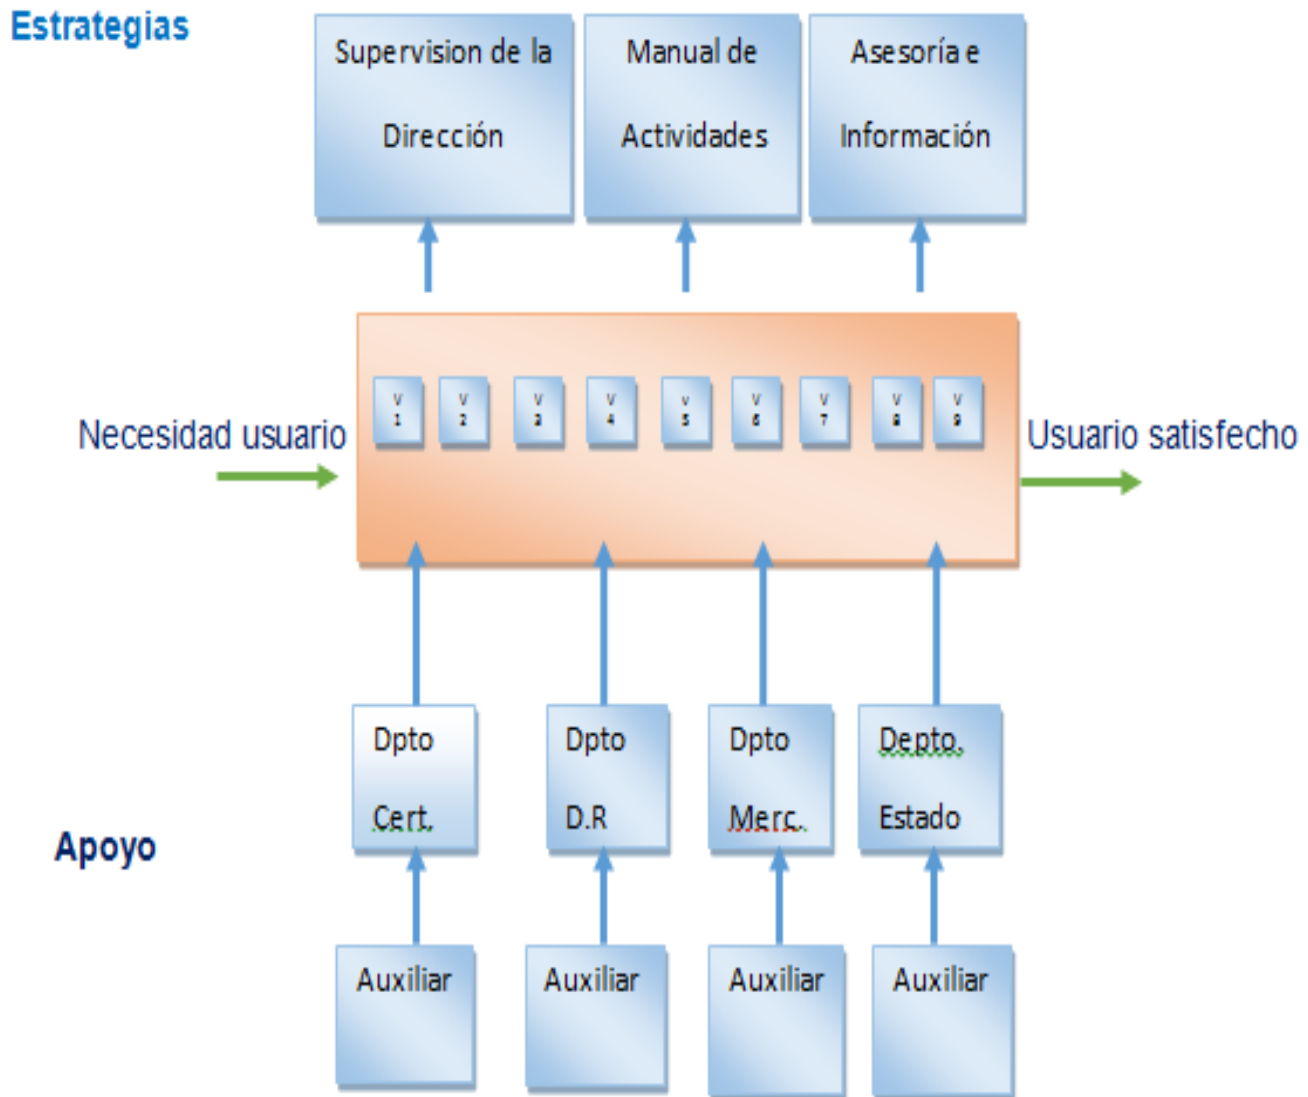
Estrategias

Supervision de la Dirección

Manual de Actividades

Asesoría e Información

Necesidad usuario

V 1
V 2
V 3
V 4
V 5
V 6
V 7
V 8
V 9

Usuario satisfecho

Apoyo

Dpto Cert.

Dpto D.R

Dpto Merc.

Depto. Estado

Auxiliar

Auxiliar

Auxiliar

Auxiliar